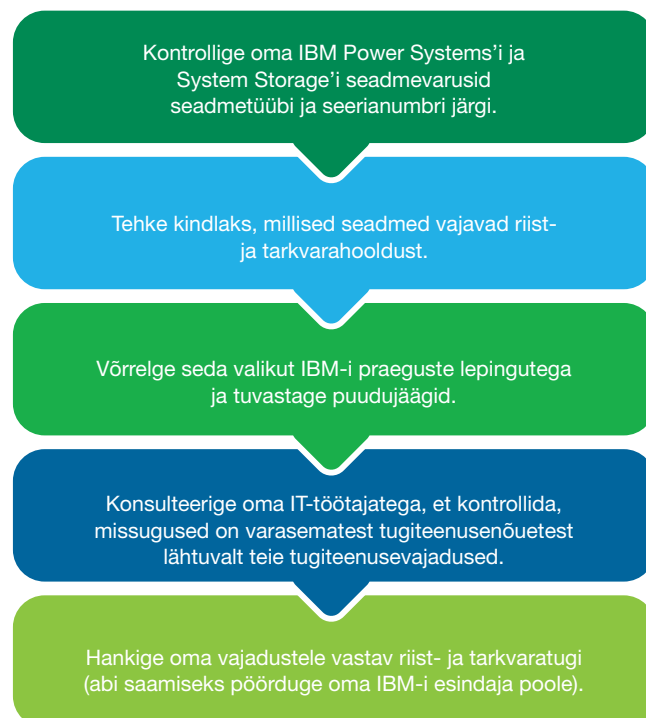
Kontrollige oma IBM Power Systems’i ja System Storage’i seadmevarusid seadmetüübi ja seerianumbri järgi.

Tehke kindlaks, millised seadmed vajavad riist- ja tarkvarahooldust.

Võrrelge seda valikut IBM-i praeguste lepingutega ja tuvastage puudujäägid.

Konsulteerige oma IT-töötajatega, et kontrollida, missugused on varasematest tugiteenusenõuetest lähtuvalt teie tugiteenusevajadused.

Hankige oma vajadustele vastav riist- ja tarkvaratugi (abi saamiseks pöörduge oma IBM-i esindaja poole).